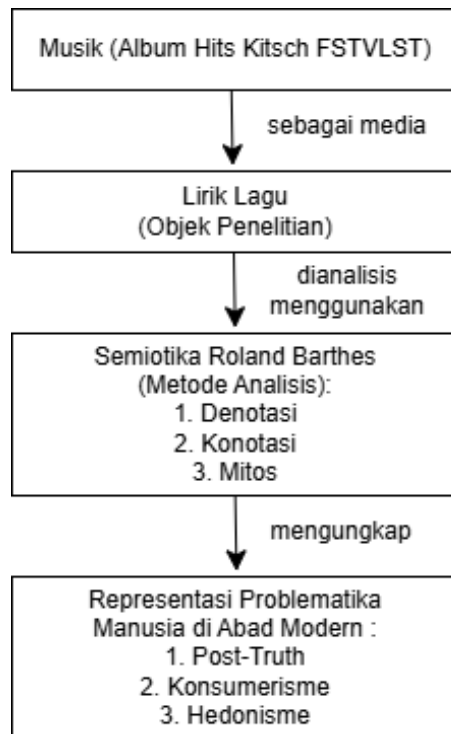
Musik (Album Hits Kitsch FSTVLST)

sebagai media

Lirik Lagu
(Objek Penelitian)

dianalisis
menggunakan

Semiotika Roland Barthes
(Metode Analisis):
1. Denotasi
2. Konotasi
3. Mitos

mengungkap

Representasi Problematika
Manusia di Abad Modern :
1. Post-Truth
2. Konsumerisme
3. Hedonisme